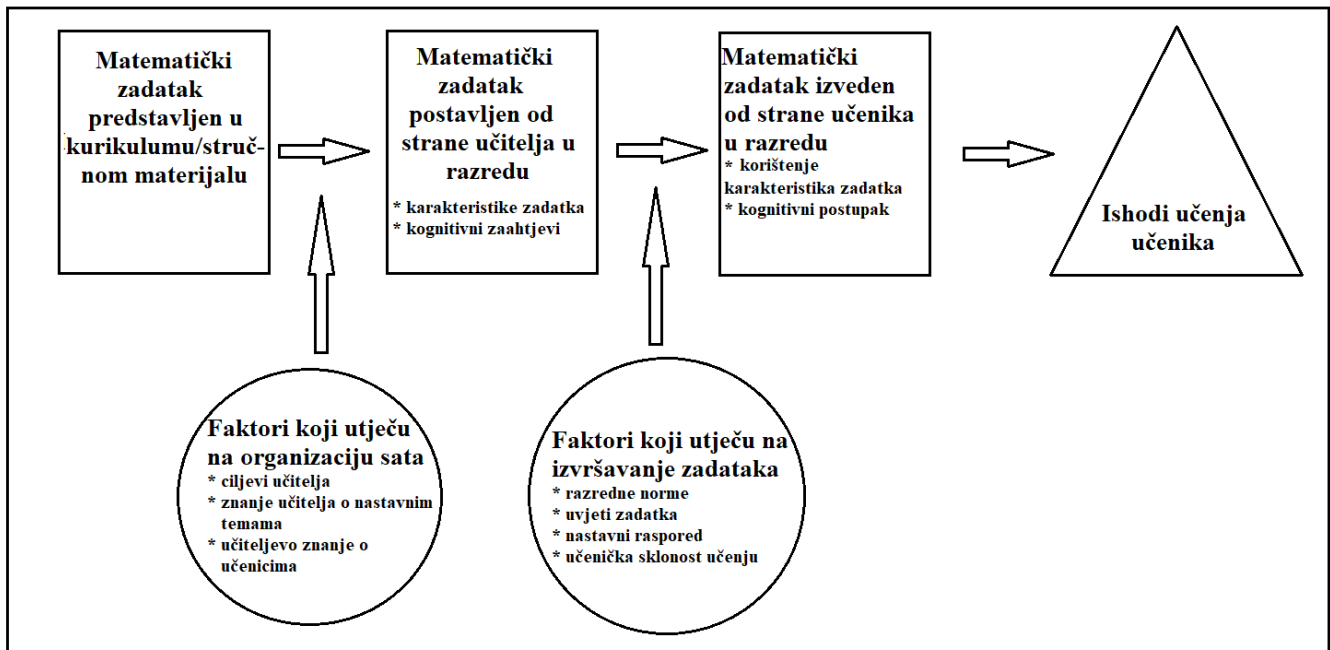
Matematički zadatak predstavljen u kurikulumu/stručnom materijalu

Matematički zadatak postavljen od strane učitelja u razredu
* karakteristike zadatka
* kognitivni zaahtjevi

Matematički zadatak izveden od strane učenika u razredu
* korištenje karakteristika zadatka
* kognitivni postupak

Ishodi učenja učenika

Faktori koji utječu na organizaciju sata
* ciljevi učitelja
* znanje učitelja o nastavnim temama
* učiteljevo znanje o učenicima

Faktori koji utječu na izvršavanje zadataka
* razredne norme
* uvjeti zadatka
* nastavni raspored
* učenička sklonost učenju